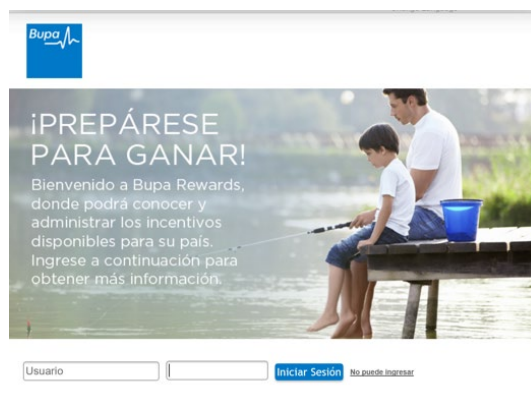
Bupa

¡PREPÁRESE PARA GANAR!

Bienvenido a Bupa Rewards, donde podrá conocer y administrar los incentivos disponibles para su país. Ingrese a continuación para obtener más información.

Usuario

Iniciar Sesión

No puede ingresar